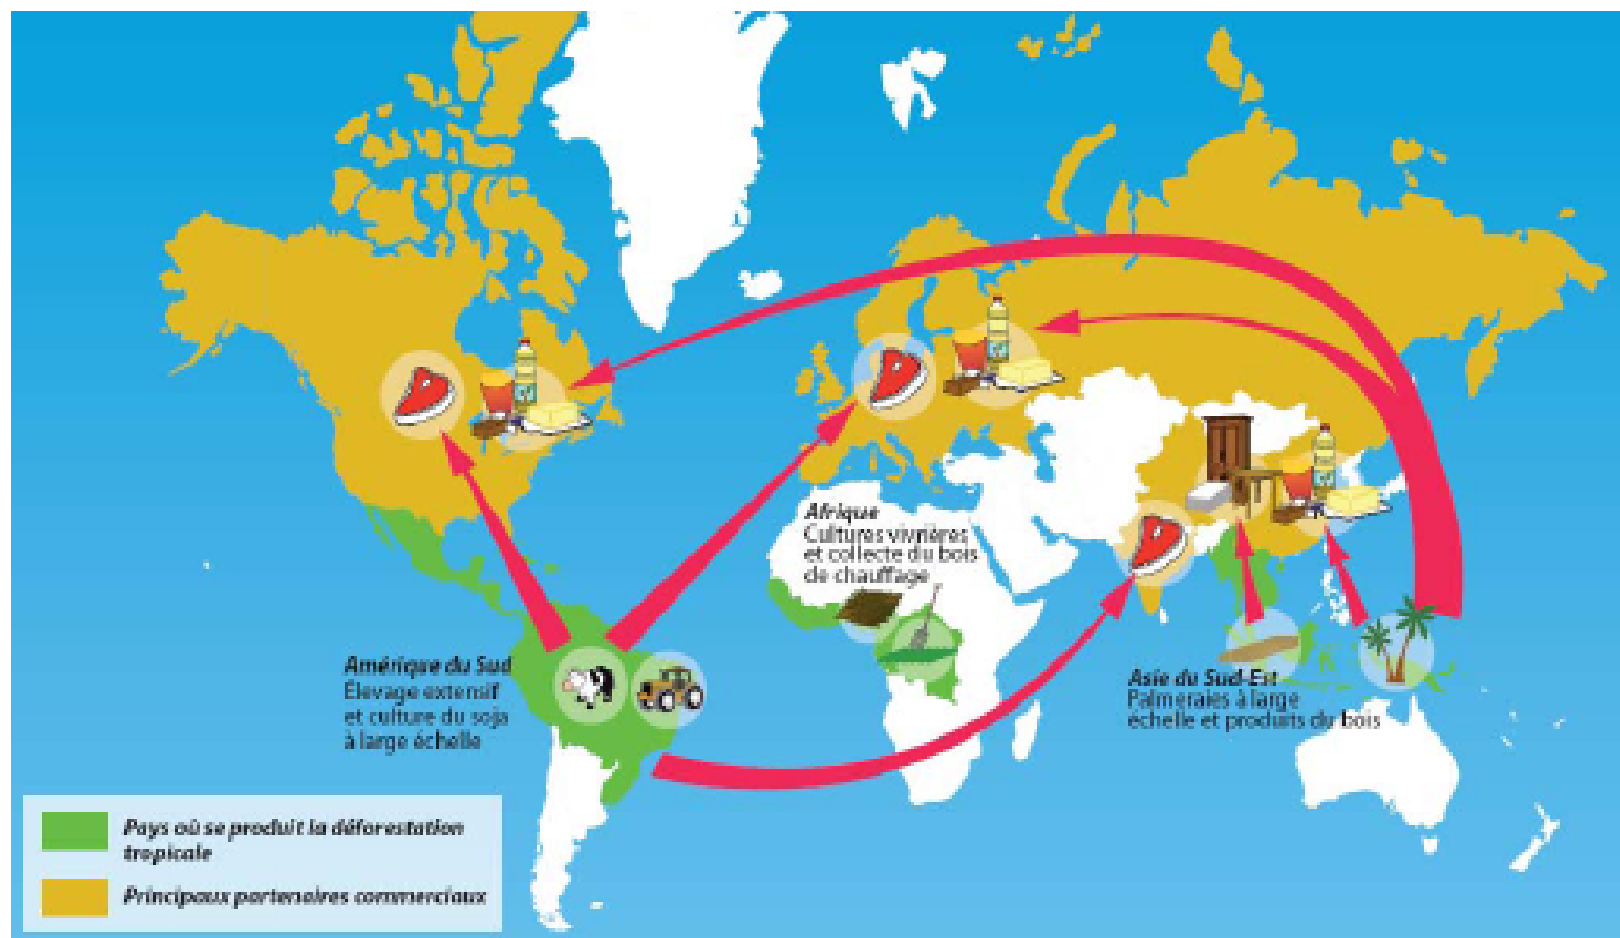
Afrique
Cultures vivrières et collecte du bois de chauffage

Amérique du Sud
Élevage extensif et culture du soja à large échelle

Asie du Sud-Est
Palmeraies à large échelle et produits du bois

Pays où se produit la déforestation tropicale

Principaux partenaires commerciaux